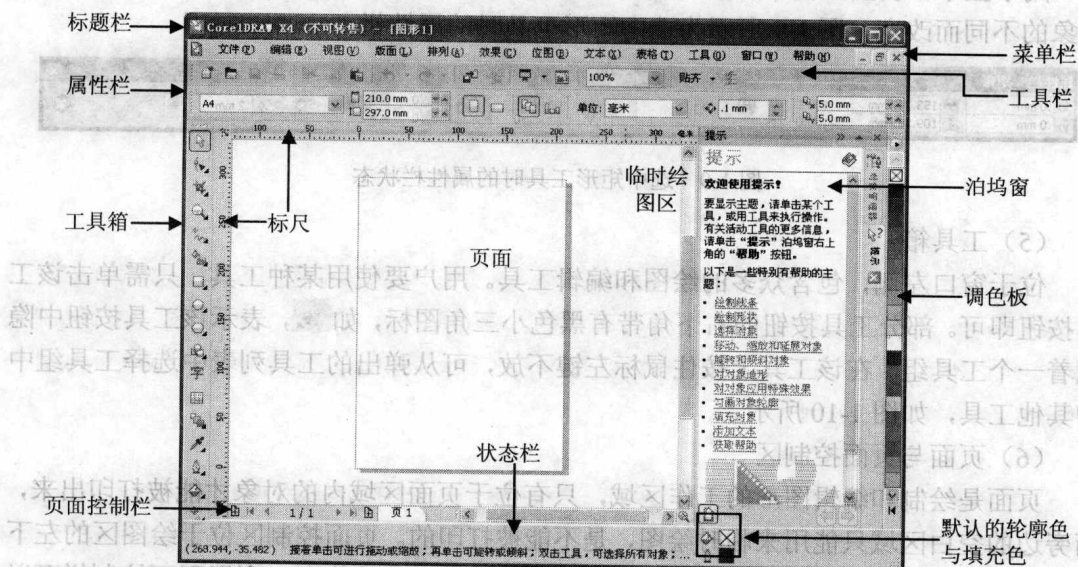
标题栏
CorelDRAW X4 (不可转售) - [图形1]
文件(F) 编辑(E) 视图(V) 版面(L) 排列(A) 效果(C) 位图(B) 文本(X) 表格(T) 工具(O) 窗口(W) 帮助(H)
菜单栏
属性栏
100%
贴齐
工具栏
A4
210.0 mm
297.0 mm
单位: 毫米
.1 mm
5.0 mm
5.0 mm
提示
临时绘图区
泊坞窗
欢迎使用提示!
要显示主题，请单击某个工具，或用工具来执行操作。有关活动工具的更多信息，请单击"提示"泊坞窗右上角的"帮助"按钮。
以下是一些特别有帮助的主题:
• 绘制线条
• 绘制形状
• 选择对象
• 移动、缩放和延展对象
• 旋转和倾斜对象
• 对对象造形
• 对对象应用特殊效果
• 勾画对象轮廓
• 填充对象
• 添加文本
• 获取帮助
工具箱
标尺
页面
调色板
状态栏
页面控制栏
1 / 1
页1
默认的轮廓色与填充色
(268.944, -35.482) 接着单击可进行拖动或缩放；再单击可旋转或倾斜；双击工具，可选择所有对象；...